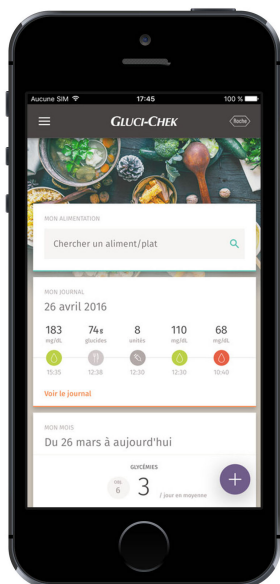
Aucune SIM 17:45 100 %

GLUCI-CHEK Roche

MON ALIMENTATION

Chercher un aliment/plat

MON JOURNAL

26 avril 2016

183 mg/dL 15:35

74g glucides 12:38

8 unités 12:30

110 mg/dL 12:30

68 mg/dL 10:40

Voir le journal

MON MOIS

Du 26 mars à aujourd'hui

GLYCÉMIES

DEL 6

3 / jour en moyenne

+